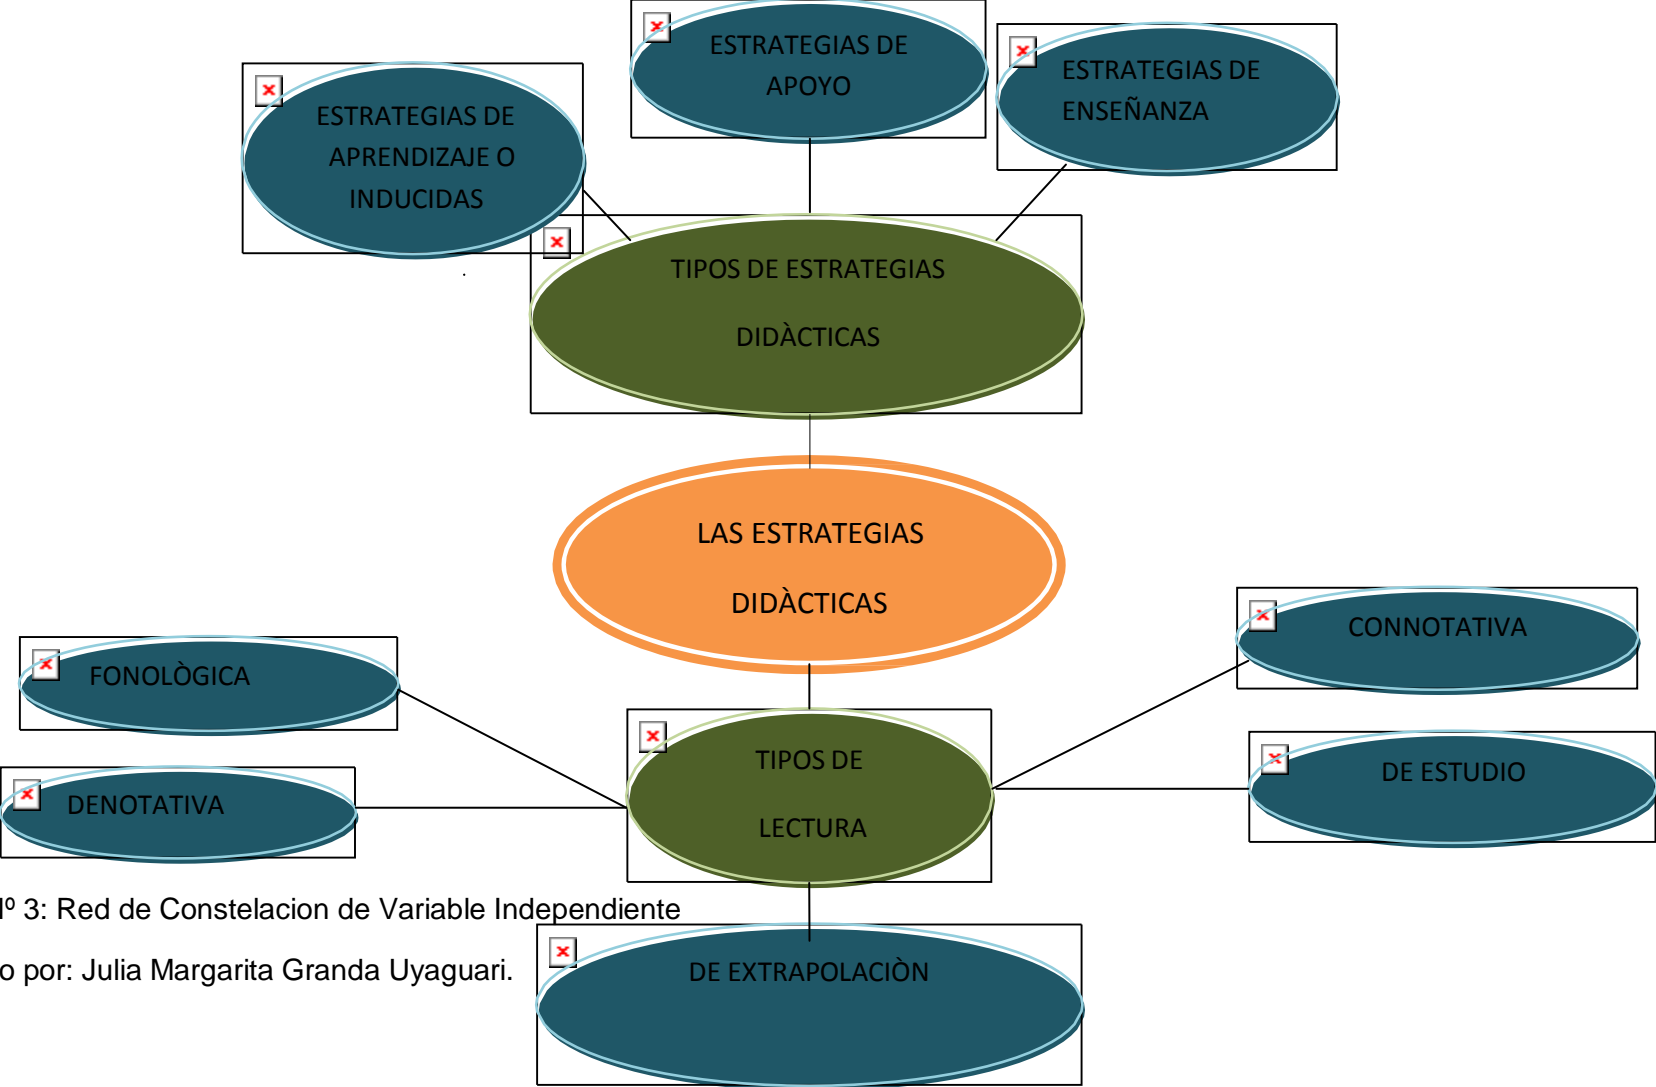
ESTRATEGIAS DE APOYO

ESTRATEGIAS DE APRENDIZAJE O INDUCIDAS

ESTRATEGIAS DE ENSEÑANZA

TIPOS DE ESTRATEGIAS DIDÀCTICAS

LAS ESTRATEGIAS DIDÀCTICAS

CONNOTATIVA

FONOLÒGICA

TIPOS DE LECTURA

DE ESTUDIO

DENOTATIVA

DE EXTRAPOLACIÒN

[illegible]º 3: Red de Constelacion de Variable Independiente

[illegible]o por: Julia Margarita Granda Uyaguari.